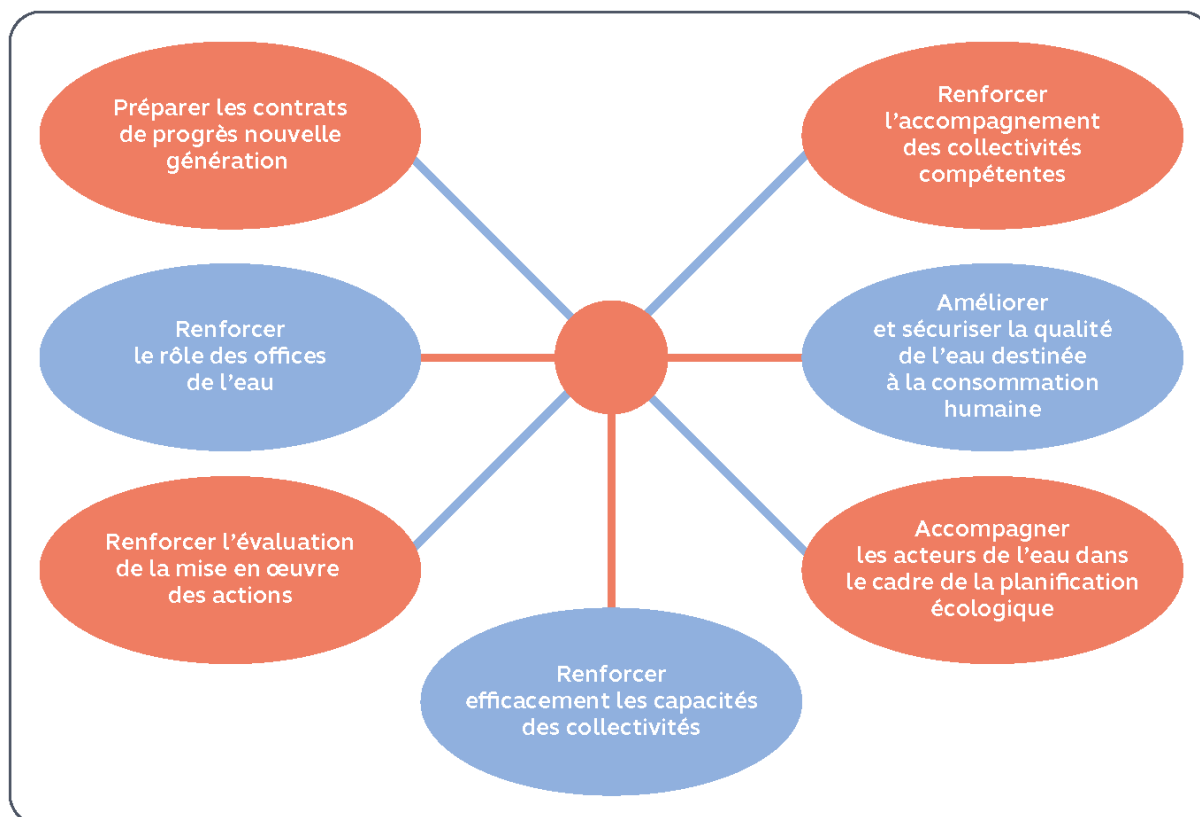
Préparer les contrats de progrès nouvelle génération

Renforcer l’accompagnement des collectivités compétentes

Renforcer le rôle des offices de l’eau

Améliorer et sécuriser la qualité de l’eau destinée à la consommation humaine

Renforcer l’évaluation de la mise en œuvre des actions

Accompagner les acteurs de l’eau dans le cadre de la planification écologique

Renforcer efficacement les capacités des collectivités